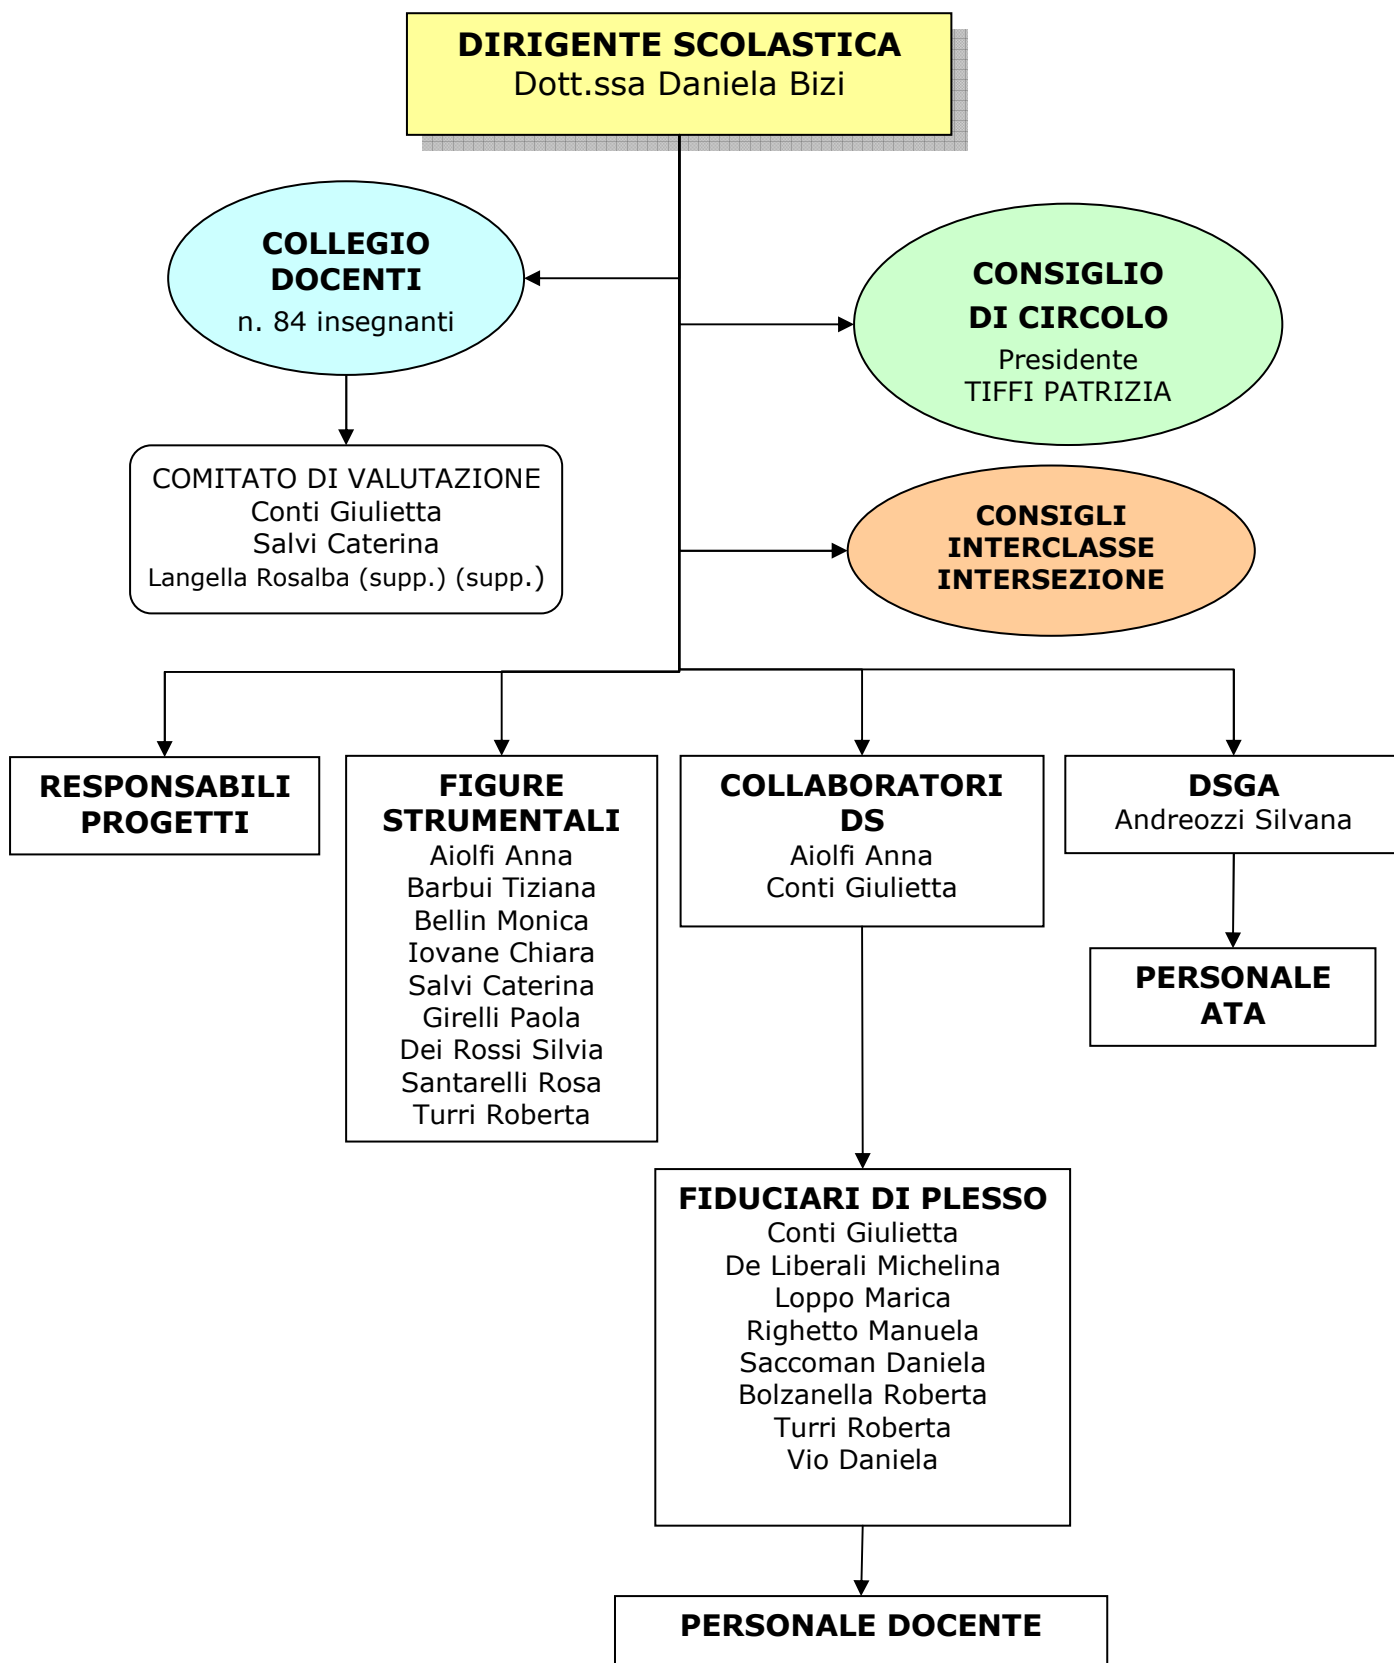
DIRIGENTE SCOLASTICA
Dott.ssa Daniela Bizi

COLLEGIO DOCENTI
n. 84 insegnanti

CONSIGLIO DI CIRCOLO
Presidente
TIFFI PATRIZIA

COMITATO DI VALUTAZIONE
Conti Giulietta
Salvi Caterina
Langella Rosalba (supp.) (supp.)

CONSIGLI INTERCLASSE INTERSEZIONE

RESPONSABILI PROGETTI

FIGURE STRUMENTALI
Aiolfi Anna
Barbui Tiziana
Bellin Monica
Iovane Chiara
Salvi Caterina
Girelli Paola
Dei Rossi Silvia
Santarelli Rosa
Turri Roberta

COLLABORATORI DS
Aiolfi Anna
Conti Giulietta

DSGA
Andreozzi Silvana

PERSONALE ATA

FIDUCIARI DI PLESSO
Conti Giulietta
De Liberali Michelina
Loppo Marica
Righetto Manuela
Saccoman Daniela
Bolzanella Roberta
Turri Roberta
Vio Daniela

PERSONALE DOCENTE